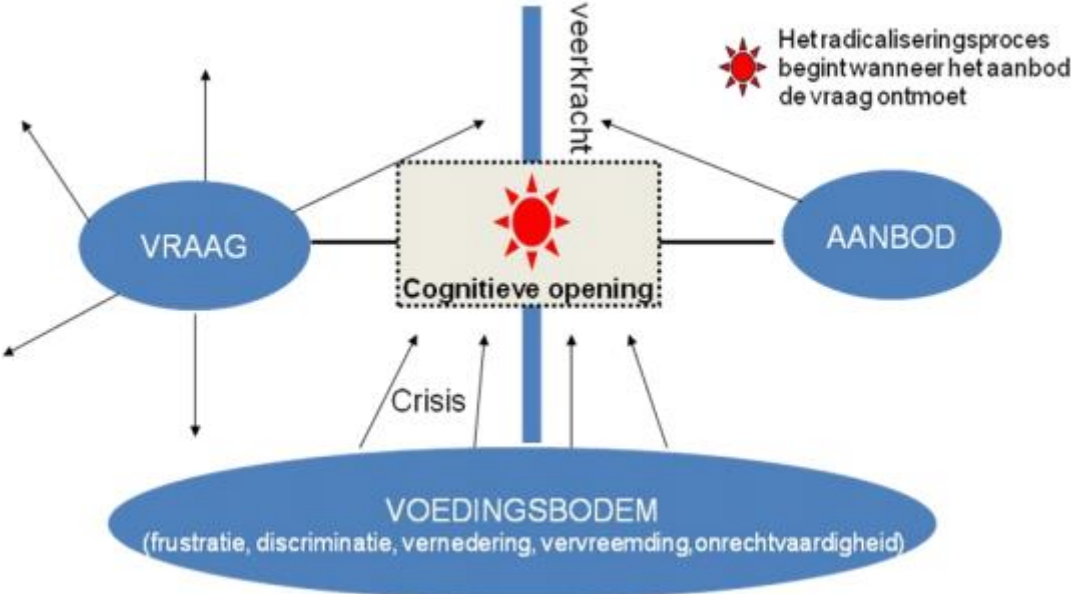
veerkracht

Het radicaliseringsproces begint wanneer het aanbod de vraag ontmoet

VRAAG

Cognitieve opening

AANBOD

Crisis

VOEDINGSBODEM
(frustratie, discriminatie, vernedering, vervreemding,onrechtvaardigheid)